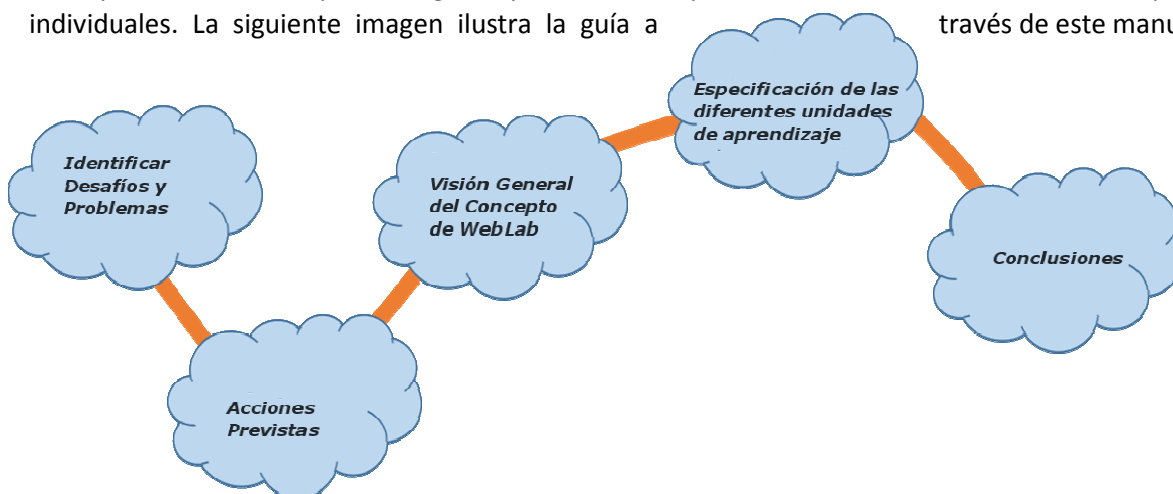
individuales. La siguiente imagen ilustra la guía a través de este manu

Identificar Desafíos y Problemas

Acciones Previstas

Visión General del Concepto de WebLab

Especificación de las diferentes unidades de aprendizaje

Conclusiones